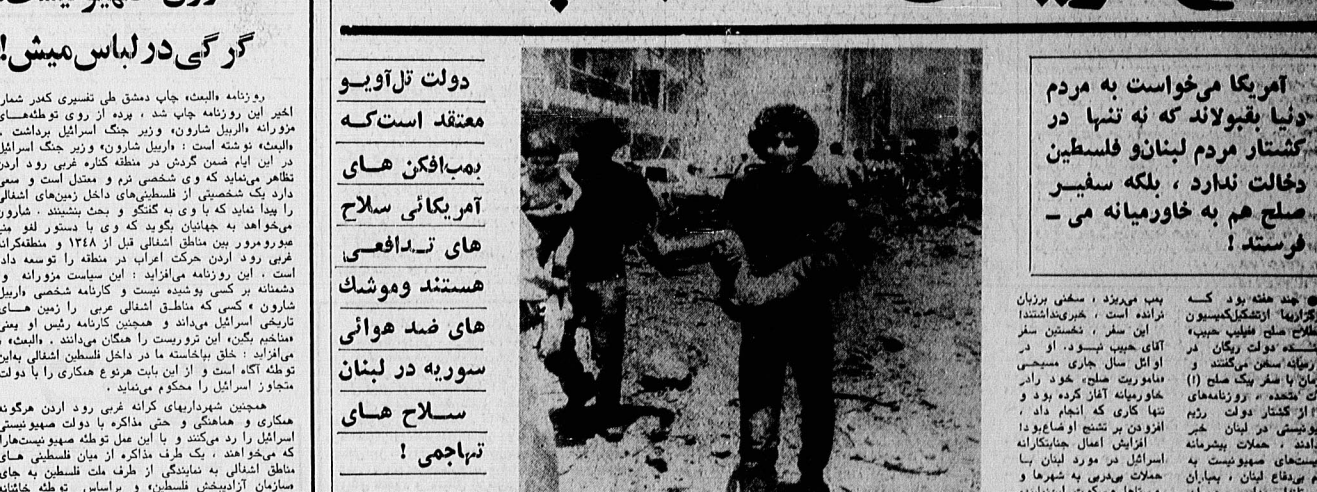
گرگی در لباس میش!

روزنامه «البعث» چاپ دمشق طی تفسیری که در شماره اخیر این روزنامه چاپ شد ، پرده از روی توطئه‌های مزورانه «اریل شارون» وزیر جنگ اسرائیل برداشت . «البعث» نوشته است : «اریل شارون» وزیر جنگ اسرائیل در این ایام ضمن گردش در منطقه کناره غربی رود اردن تظاهر می‌نماید که وی شخصی نرم و معتدل است و سعی دارد یک شخصیتی از فلسطینی‌های داخل زمین‌های اشغالی را پیدا نماید که با وی به گفتگو و بحث بنشیند . شارون می‌خواهد به جهانیان بگوید که وی با دستور لغو منع عبورومرور بین مناطق اشغالی قبل از ۱۳۴۸ و منطقه کرانه غربی رود اردن حرکت اعراب در منطقه را توسعه داده است . این روزنامه می‌افزاید : این سیاست مزورانه و دشمنانه بر کسی پوشیده نیست و کارنامه شخصی «اریل شارون» کسی که مناطق اشغالی عربی را زمین های تاریخی اسرائیل میداند و همچنین کارنامه رئیس او یعنی «مناخیم بگین» این تروریست را همگان میدانند . «البعث» می‌افزاید : خلق بپاخاسته ما در داخل فلسطین اشغالی بدین توطئه آگاه است و از این بابت هرنوع همکاری را با دولت متجاوز اسرائیل را محکوم می‌نماید .

همچنین شهرداریهای کرانه غربی رود اردن هرگونه همکاری و هماهنگی و حتی مذاکره با دولت صهیونیستی اسرائیل را رد میکنند و با این عمل توطئه صهیونیستها را که می‌خواهند ، یک طرف مذاکره از میان فلسطینی های مناطق اشغالی به نمایندگی از طرف ملت فلسطین به جای سازمان آزادیبخش فلسطین، و براساس توطئه خائنانه

دولت تل‌آویو معتقد است که بمب‌افکن های آمریکائی سلاح های تدافعی هستند وموشك های ضد هوائی سوریه در لبنان سلاح های تهاجمی !

آمریکا می‌خواست به مردم دنیا بقبولاند که نه تنها در کشتار مردم لبنان و فلسطین دخالت ندارد ، بلکه سفیر صلح هم به خاورمیانه می - فرستد !

چند هفته بود که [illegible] ارتشکیل کمیسیون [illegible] صلح «فیلیپ حبیب» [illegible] دولت ریگان در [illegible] سخن میگفتند و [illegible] با سفر پیک صلح (!) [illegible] متحده ، روزنامه‌های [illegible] از کشتار دولت رژیم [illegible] در لبنان خبر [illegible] ، حملات بیشرمانه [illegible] صهیونیست به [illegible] لبنان ، بمباران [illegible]

بمب میریزد ، سخنی برزبان نرانده است ، خبری‌نداشتند این سفر ، نخستین سفر آقای حبیب نبود ، او در اوائل سال جاری مسیحی «ماموریت صلح» خود را در خاورمیانه آغاز کرده بود و تنها کاری که انجام داد ، افزودن بر تشنج اوضاع بود . افزایش اعمال جنایتکارانه اسرائیل در مورد لبنان با حملات بی‌دربی به شهرها و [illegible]